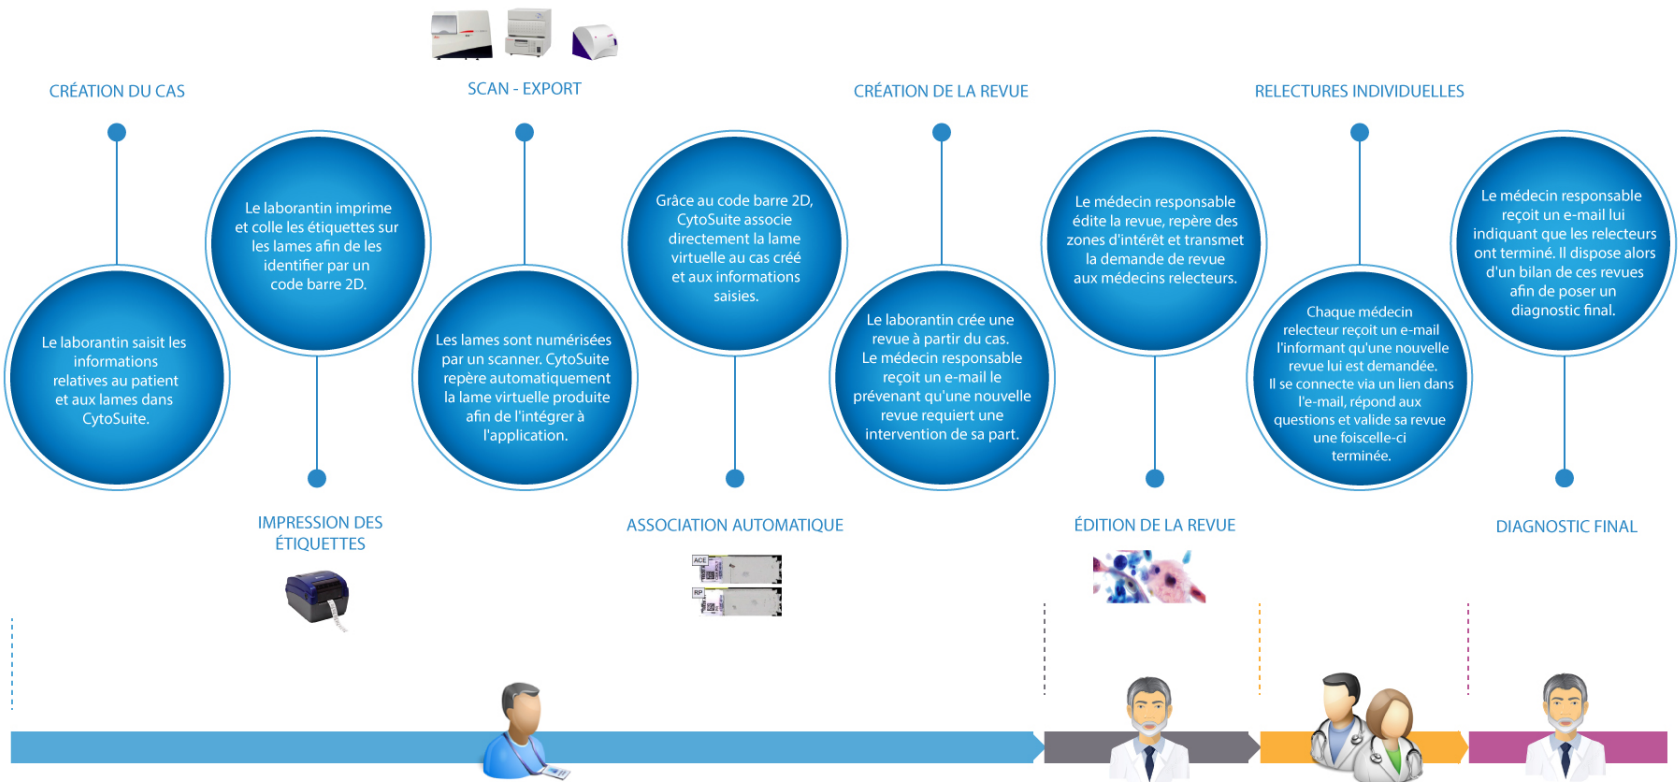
CRÉATION DU CAS

Le laborantin saisit les informations relatives au patient et aux lames dans CytoSuite.

Le laborantin imprime et colle les étiquettes sur les lames afin de les identifier par un code barre 2D.

IMPRESSION DES ÉTIQUETTES

SCAN - EXPORT

Les lames sont numérisées par un scanner. CytoSuite repère automatiquement la lame virtuelle produite afin de l'intégrer à l'application.

Grâce au code barre 2D, CytoSuite associe directement la lame virtuelle au cas créé et aux informations saisies.

ASSOCIATION AUTOMATIQUE

ACE

RP

CRÉATION DE LA REVUE

Le laborantin crée une revue à partir du cas. Le médecin responsable reçoit un e-mail le prévenant qu'une nouvelle revue requiert une intervention de sa part.

Le médecin responsable édite la revue, repère des zones d'intérêt et transmet la demande de revue aux médecins relecteurs.

ÉDITION DE LA REVUE

RELECTURES INDIVIDUELLES

Chaque médecin relecteur reçoit un e-mail l'informant qu'une nouvelle revue lui est demandée. Il se connecte via un lien dans l'e-mail, répond aux questions et valide sa revue une foiscelle-ci terminée.

Le médecin responsable reçoit un e-mail lui indiquant que les relecteurs ont terminé. Il dispose alors d'un bilan de ces revues afin de poser un diagnostic final.

DIAGNOSTIC FINAL